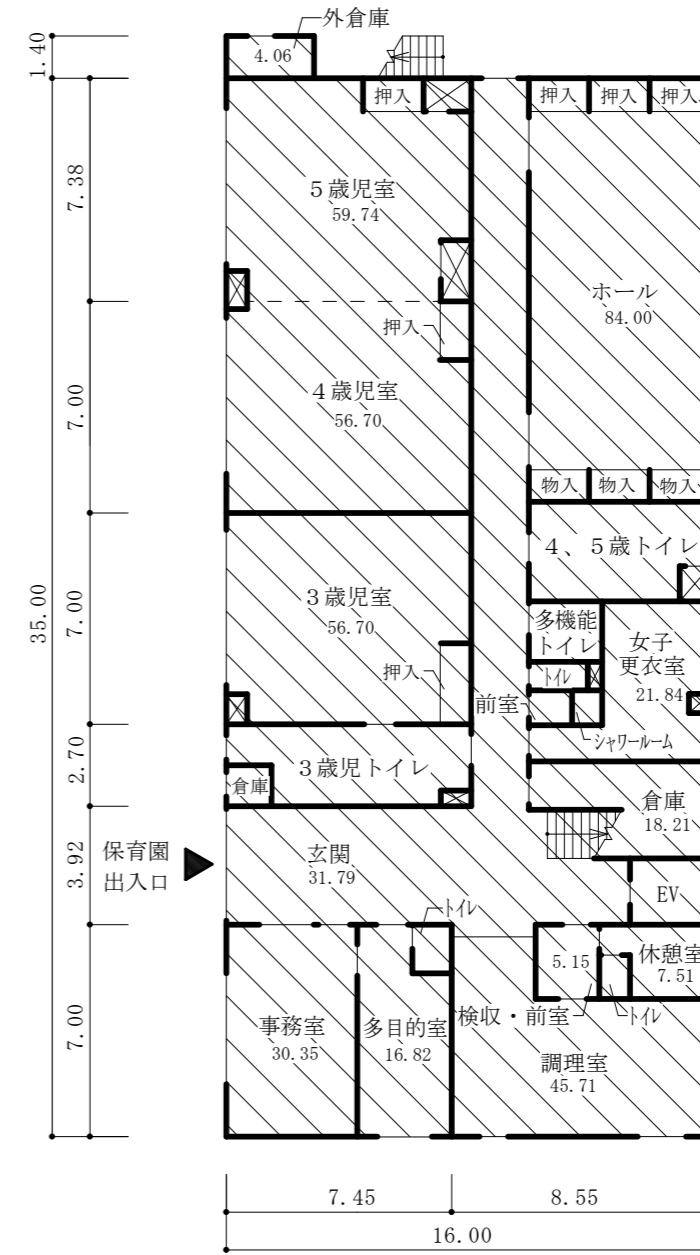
1.40
7.38
7.00
35.00
7.00
2.70
3.92
7.00

外倉庫
4.06
押入
押入
押入
押入
5歳児室
59.74
ホール
84.00
押入
4歳児室
56.70
物入
物入
物入
4、5歳トイレ
3歳児室
56.70
多機能トイレ
女子更衣室
21.84
押入
トイレ
前室
シャワールーム
3歳児トイレ
倉庫
倉庫
18.21
保育園出入口
玄関
31.79
EV
トイレ
5.15
休憩室
7.51
トイレ
事務室
30.35
多目的室
16.82
検収・前室
調理室
45.71

7.45
8.55
16.00